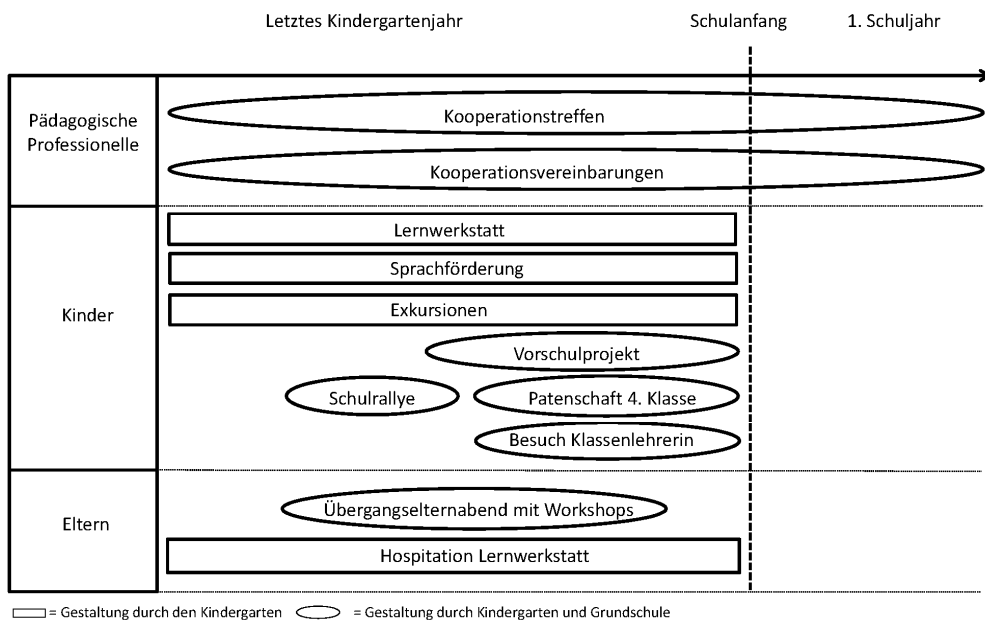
Letztes Kindergartenjahr | Schulanfang | 1. Schuljahr

Pädagogische Professionelle

Kooperationstreffen

Kooperationsvereinbarungen

Kinder

Lernwerkstatt

Sprachförderung

Exkursionen

Vorschulprojekt

Schulrallye

Patenschaft 4. Klasse

Besuch Klassenlehrerin

Eltern

Übergangselternabend mit Workshops

Hospitation Lernwerkstatt

= Gestaltung durch den Kindergarten = Gestaltung durch Kindergarten und Grundschule